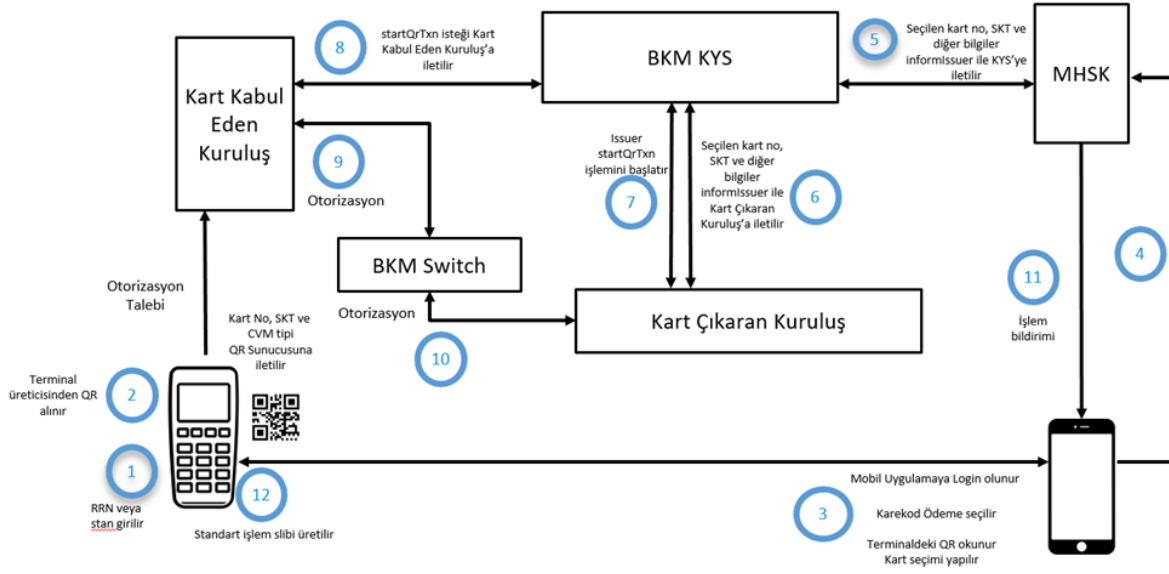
8
startQrTxn isteği Kart Kabul Eden Kuruluş'a iletilir

BKM KYS

5
Seçilen kart no, SKT ve diğer bilgiler informIssuer ile KYS'ye iletilir

MHSK

Kart Kabul Eden Kuruluş

9
Otorizasyon

Issuer startQrTxn işlemini başlatır

7

Seçilen kart no, SKT ve diğer bilgiler informIssuer ile Kart Çıkaran Kuruluş'a iletilir

6

4

BKM Switch

11
İşlem bildirimi

Otorizasyon Talebi

Otorizasyon

Kart Çıkaran Kuruluş

Kart No, SKT ve CVM tipi QR Sunucusuna iletilir

10

Terminal üreticisinden QR alınır

2

1
RRN veya stan girilir

12
Standart işlem slibi üretilir

Mobil Uygulamaya Login olunur

3
Karekod Ödeme seçilir

Terminaldeki QR okunur
Kart seçimi yapılır